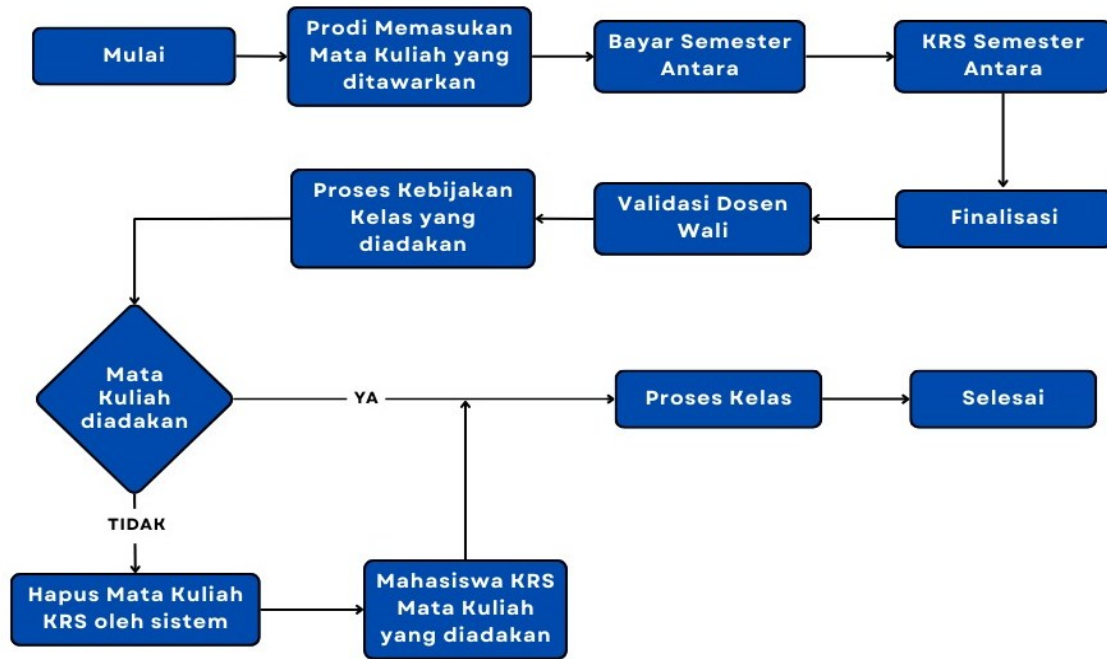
Mulai

Prodi Memasukan Mata Kuliah yang ditawarkan

Bayar Semester Antara

KRS Semester Antara

Finalisasi

Validasi Dosen Wali

Proses Kebijakan Kelas yang diadakan

Mata Kuliah diadakan

YA

Proses Kelas

Selesai

TIDAK

Hapus Mata Kuliah KRS oleh sistem

Mahasiswa KRS Mata Kuliah yang diadakan